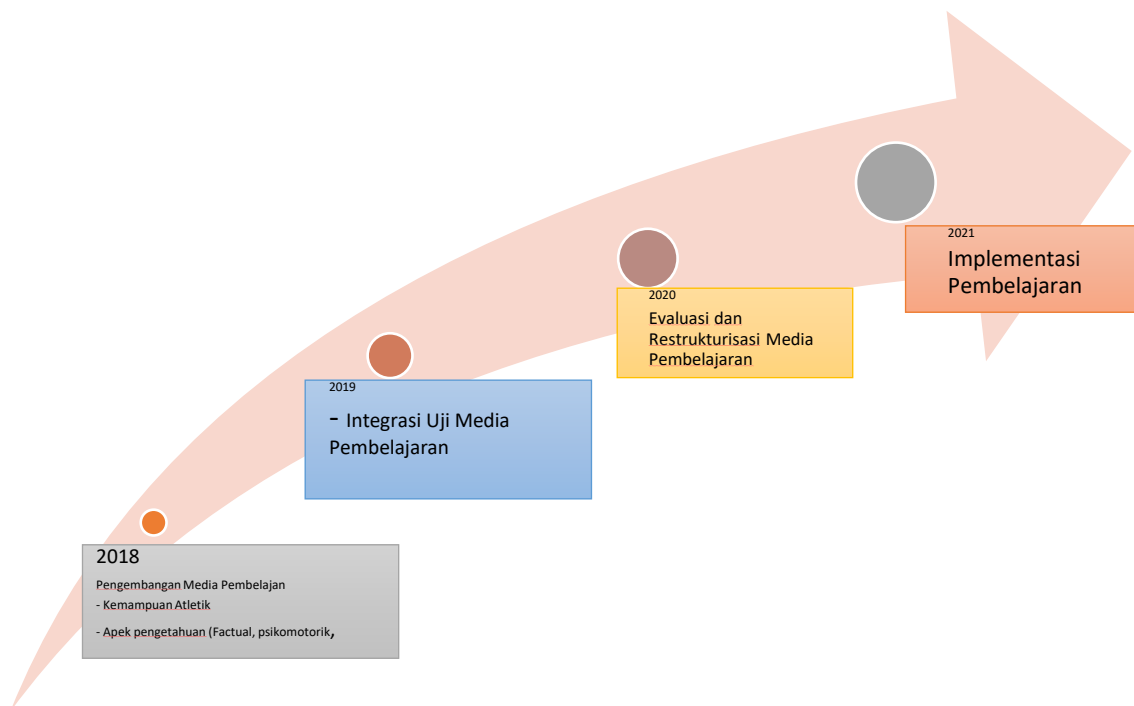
2018

Pengembangan Media Pembelajan
- Kemampuan Atletik
- Apek pengetahuan (Factual, psikomotorik,

2019

- Integrasi Uji Media Pembelajaran

2020

Evaluasi dan Restrukturisasi Media Pembelajaran

2021

Implementasi Pembelajaran